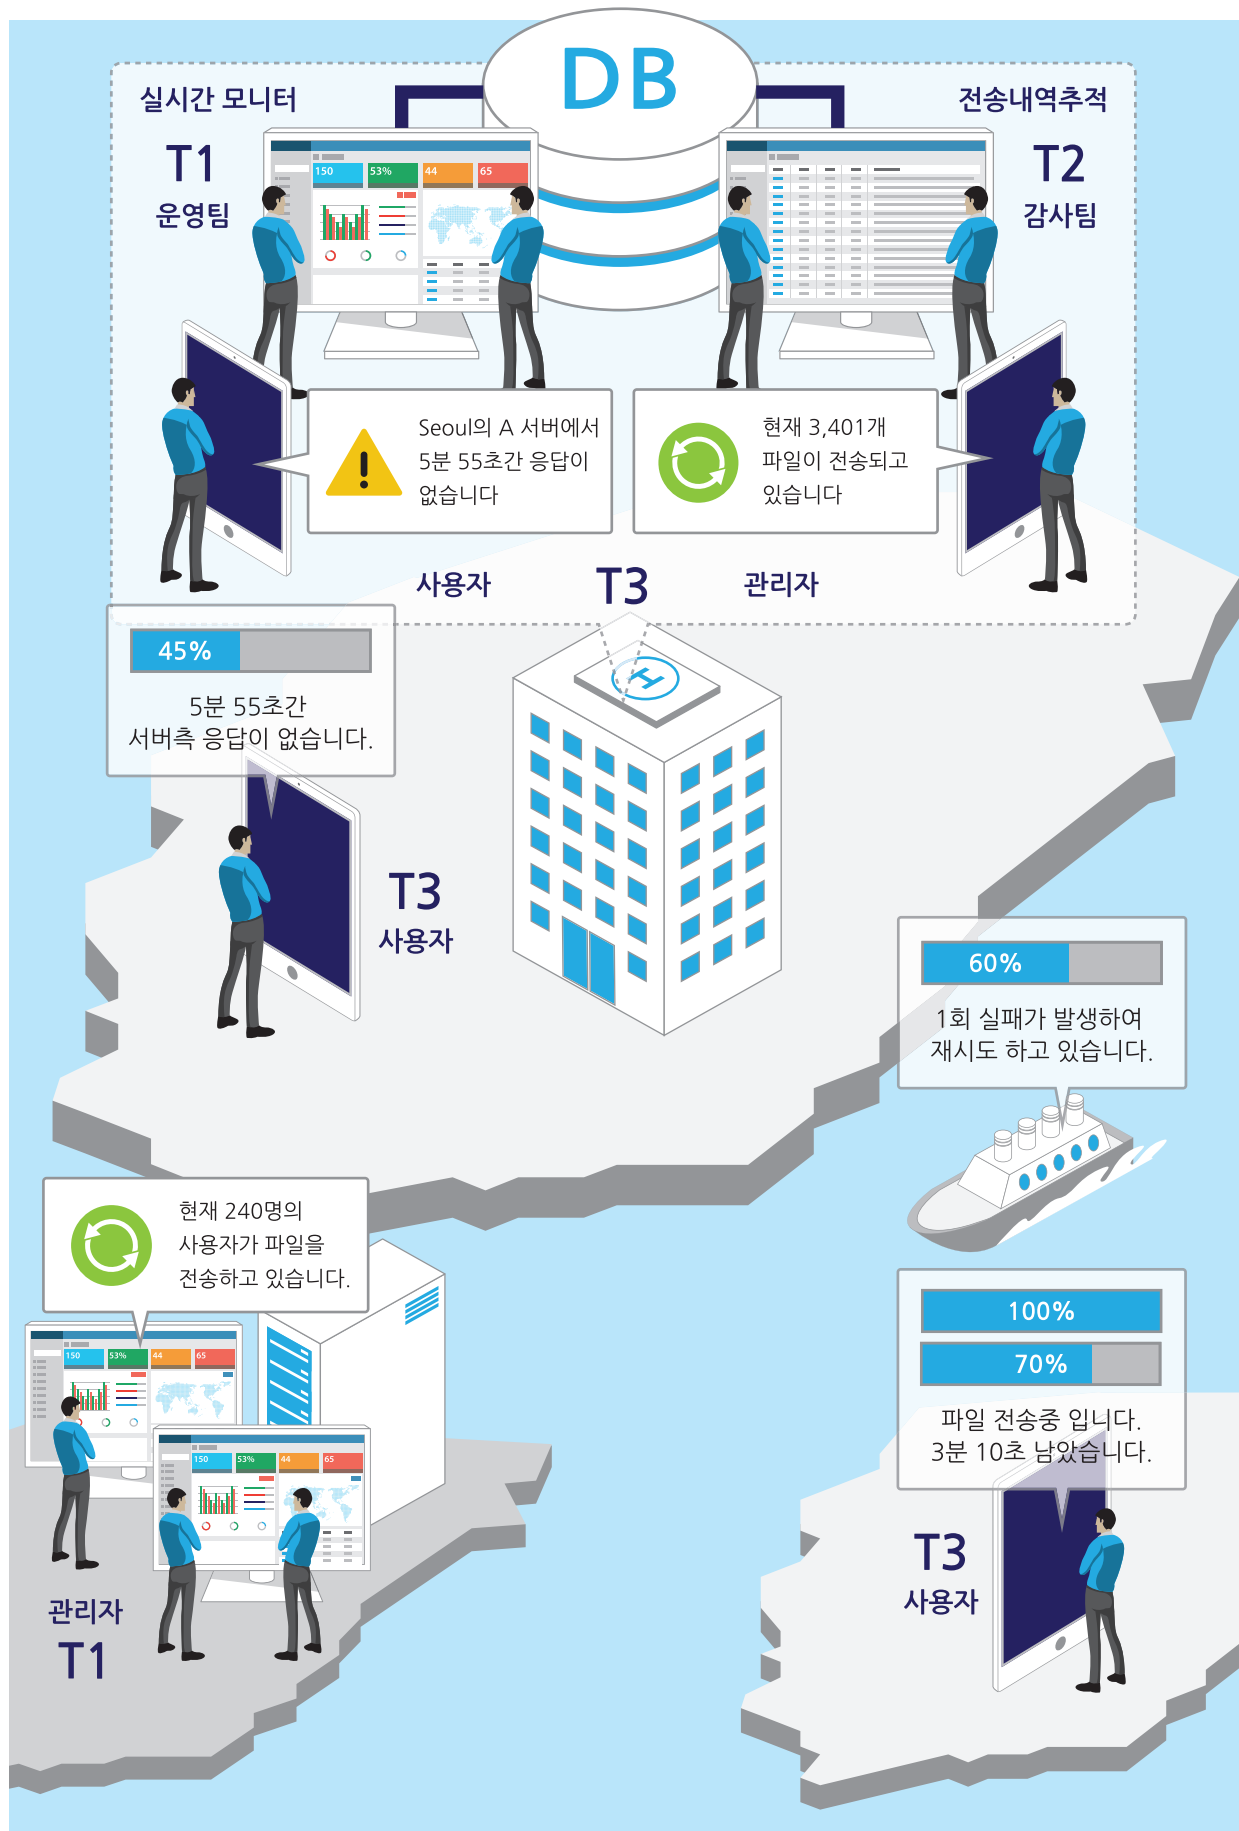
DB

실시간 모니터

T1
운영팀

150 53% 44 65

전송내역추적

T2
감사팀

Seoul의 A 서버에서 5분 55초간 응답이 없습니다

현재 3,401개 파일이 전송되고 있습니다

사용자

T3

관리자

45%

5분 55초간
서버측 응답이 없습니다.

T3
사용자

60%

1회 실패가 발생하여
재시도 하고 있습니다.

현재 240명의 사용자가 파일을 전송하고 있습니다.

150 53% 44 65

150 53% 44 65

관리자
T1

100%

70%

파일 전송중 입니다.
3분 10초 남았습니다.

T3
사용자